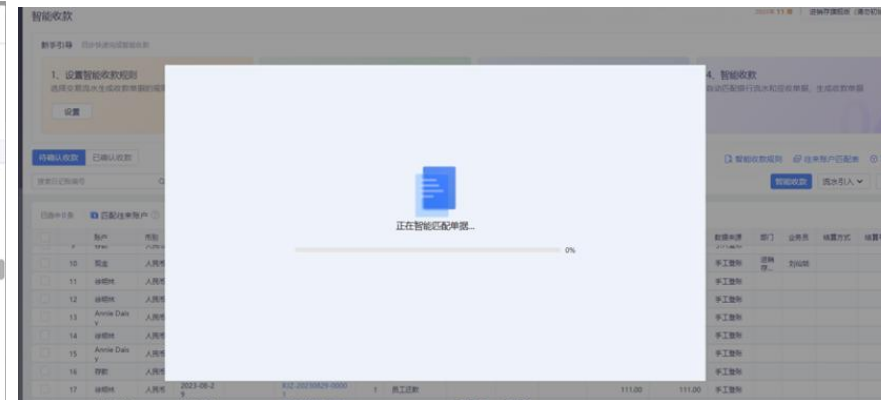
智能收款

新手引导

1、设置智能收款规则

设置

4、智能收款

待确认收款　已确认收款

智能收款规则　往来账户匹配表

智能收款　流水引入

已选中0条　匹配往来账户

| | 账户 | 币别 | | | | | | | 数据来源 | 部门 | 业务员 | 结算方式 |
|---|---|---|---|---|---|---|---|---|---|---|---|---|
| 10 | 凯金 | 人民币 | | | | | | | 手工新增 | 进销存 | 刘灿明 | |
| 11 | 徐明林 | 人民币 | | | | | | | 手工新增 | | | |
| 12 | 徐明林 | 人民币 | | | | | | | 手工新增 | | | |
| 13 | Annie Daisy | 人民币 | | | | | | | 手工新增 | | | |
| 14 | 徐明林 | 人民币 | | | | | | | 手工新增 | | | |
| 15 | Annie Daisy | 人民币 | | | | | | | 手工新增 | | | |
| 16 | 荣凯 | 人民币 | | | | | | | 手工新增 | | | |
| 17 | 徐明林 | 人民币 | 2023-08-29 | KJZ-20230829-0000 | 1 | 员工还款 | 111.00 | 111.00 | 手工新增 | | | |

正在智能匹配单据...

0%